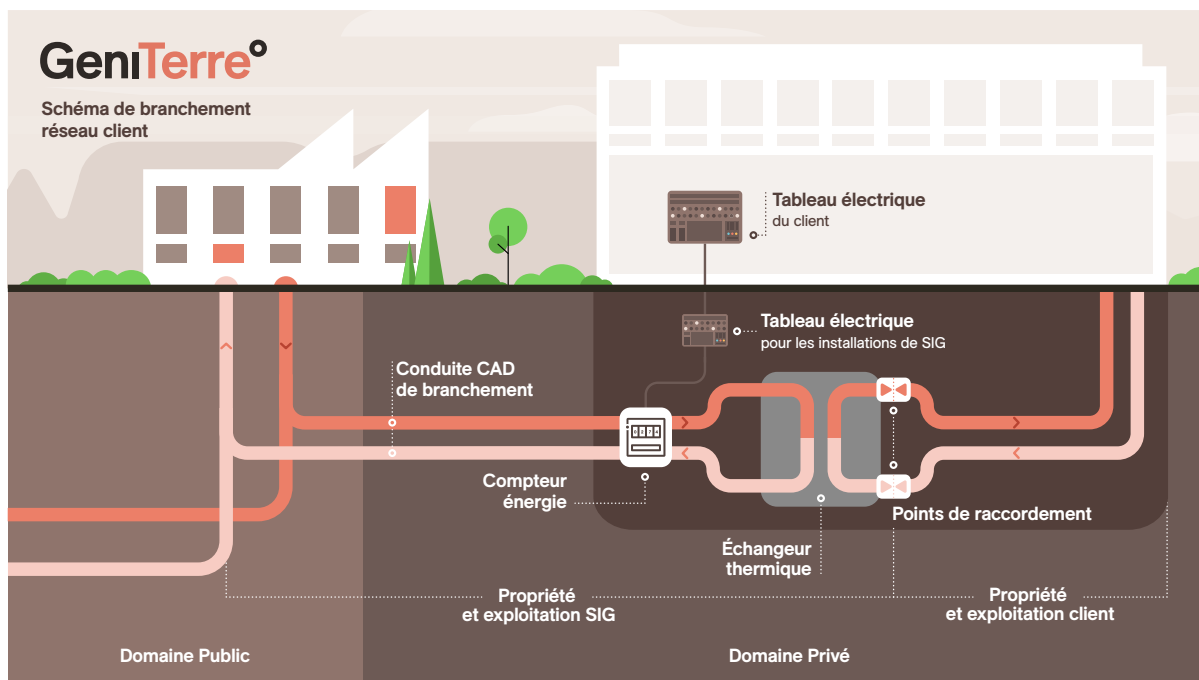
GeniTerre°

Schéma de branchement réseau client

Tableau électrique
du client

Tableau électrique
pour les installations de SIG

Conduite CAD de branchement

Compteur énergie

Échangeur thermique

Points de raccordement

Propriété et exploitation SIG

Propriété et exploitation client

Domaine Public

Domaine Privé